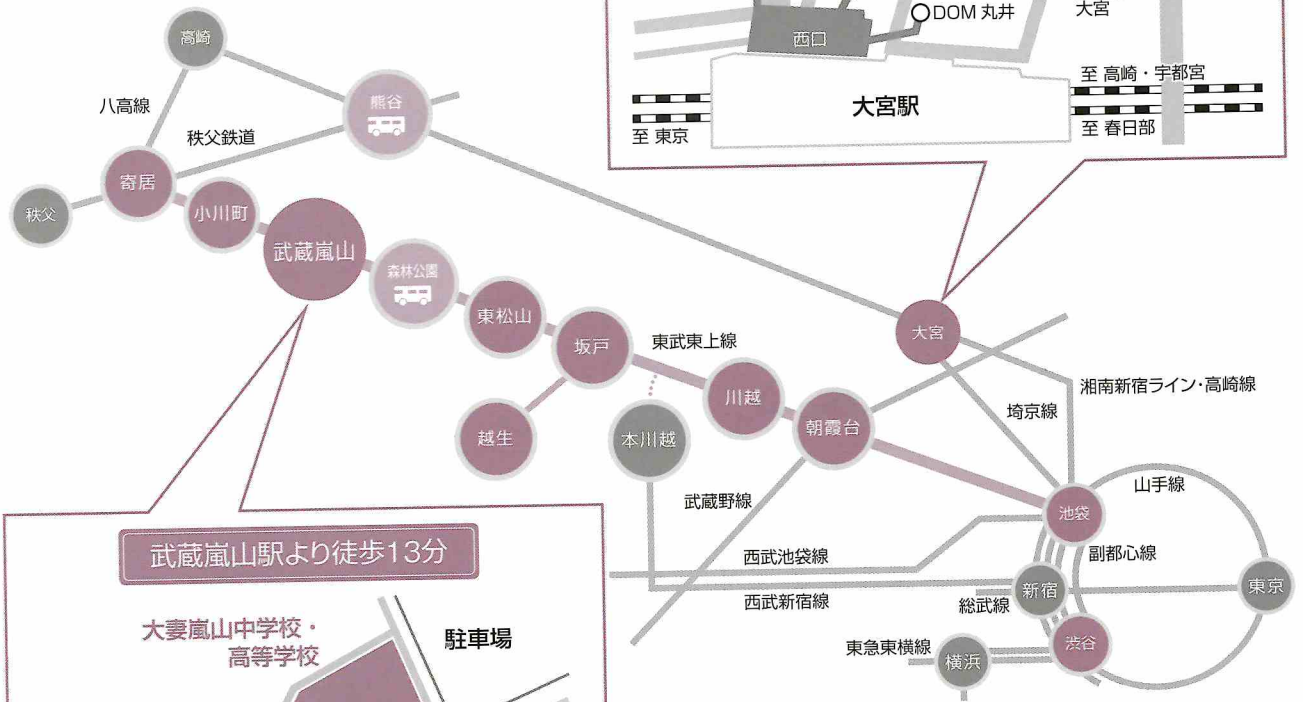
西口
DOM 丸井
大宮
至 高崎・宇都宮
大宮駅
至 東京
至 春日部

高崎
熊谷
八高線
秩父鉄道
寄居
秩父
小川町
武蔵嵐山
森林公園
東松山
坂戸
東武東上線
越生
本川越
川越
朝霞台
大宮
湘南新宿ライン・高崎線
埼京線
武蔵野線
池袋
山手線
副都心線
西武池袋線
西武新宿線
新宿
東京
総武線
東急東横線
横浜
渋谷

武蔵嵐山駅より徒歩13分
大妻嵐山中学校・高等学校
駐車場